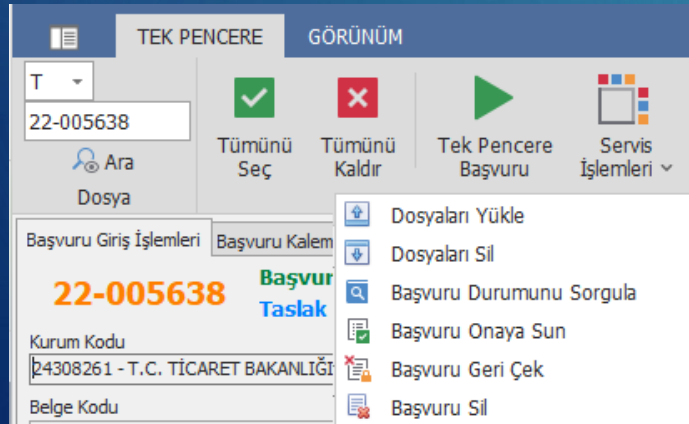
TEK PENCERE
GÖRÜNÜM

T
22-005638
Ara
Dosya

Tümünü Seç
Tümünü Kaldır
Tek Pencere Başvuru
Servis İşlemleri

Başvuru Giriş İşlemleri
Başvuru Kalem

22-005638
Başvur
Taslak

Kurum Kodu
24308261 - T.C. TİCARET BAKANLIĞI

Belge Kodu

Dosyaları Yükle
Dosyaları Sil
Başvuru Durumunu Sorgula
Başvuru Onaya Sun
Başvuru Geri Çek
Başvuru Sil